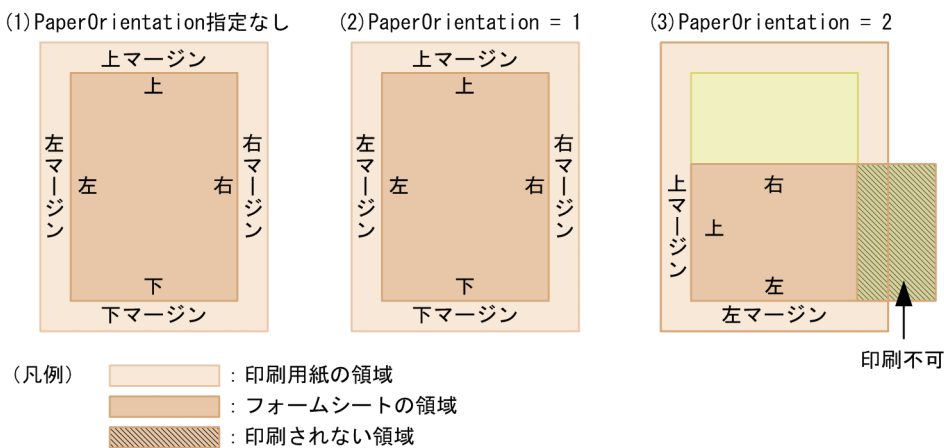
(1)PaperOrientation指定なし

上マージン
上
左マージン
左
右
右マージン
下
下マージン

(2)PaperOrientation = 1

上マージン
上
左マージン
左
右
右マージン
下
下マージン

(3)PaperOrientation = 2

右
上マージン
上
左
左マージン
印刷不可

（凡例）
：印刷用紙の領域
：フォームシートの領域
：印刷されない領域